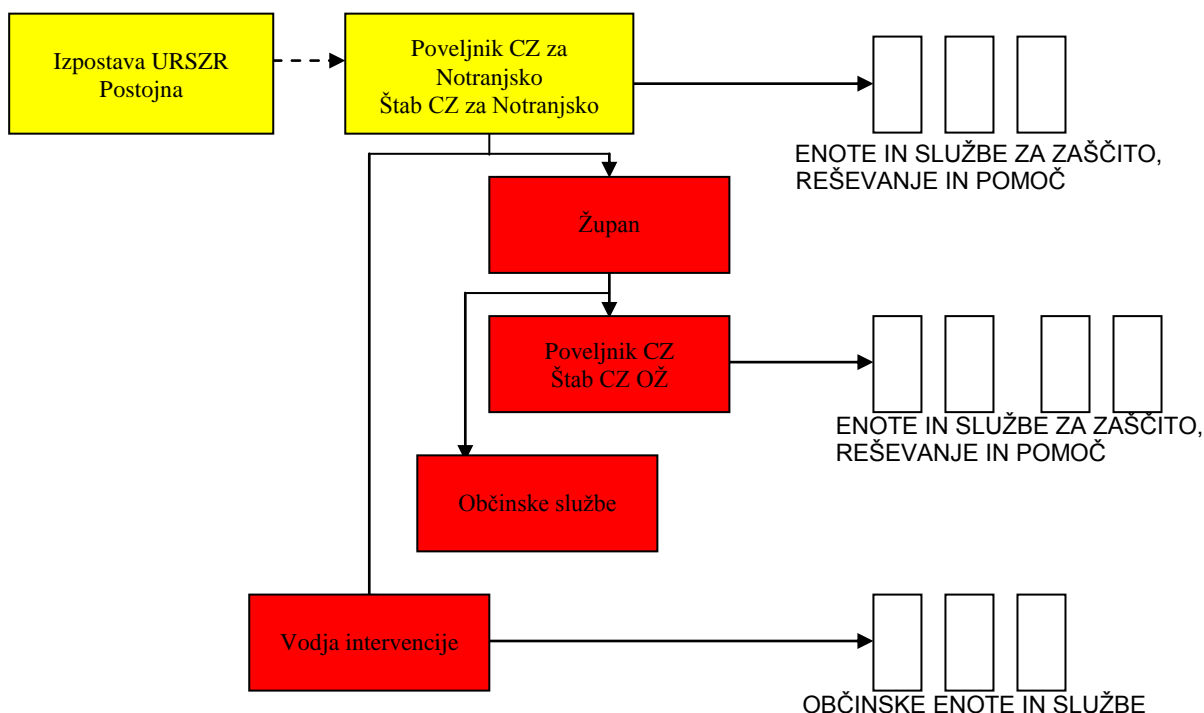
Izpostava URSZR Postojna

Poveljnik CZ za Notranjsko
Štab CZ za Notranjsko

ENOTE IN SLUŽBE ZA ZAŠČITO, REŠEVANJE IN POMOČ

Župan

Poveljnik CZ
Štab CZ OŽ

ENOTE IN SLUŽBE ZA ZAŠČITO, REŠEVANJE IN POMOČ

Občinske službe

Vodja intervencije

OBČINSKE ENOTE IN SLUŽBE